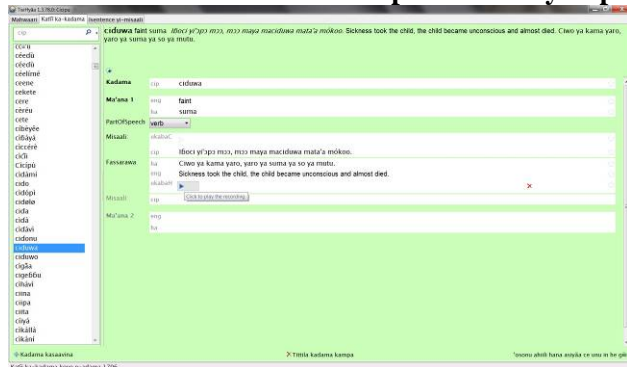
TshiNyika 1.3.78.0 Cicipa

Mahawari | Katfi ka-kadama | Isentence yi-misaali

cip

ccuru
céedü
céedü
céelimé
ceene
cekete
cere
cereu
cete
cibéyée
ciBáyá
ciccéré
cicli
Cicipú
cidámi
cido
cidópi
cidølø
cida
cidá
cidávi
cidonu
ciduwa
ciduwo
cigãa
cigeBBu
cihávi
cima
ciipa
ciita
ciiyá
cikáIlá
cikáni

ciduwa faint suma Iɓoci yi'ɔpɔ mɔɔ, mɔɔ maya macíduwa mata'a mókoo. Sickness took the child, the child became unconscious and almost died. Ciwo ya kama yaro, yaro ya suma ya so ya mutu.

Kadama | cip | ciduwa

Ma'ana 1 | eng | faint
ha | suma

PartOfSpeech | verb

Misaali | okabaC
cip | Iɓoci yi'ɔpɔ mɔɔ, mɔɔ maya macíduwa mata'a mókoo.
Fassarawa | ha | Ciwo ya kama yaro, yaro ya suma ya so ya mutu.
eng | Sickness took the child, the child became unconscious and almost died.
okabaM
Click to play the recording.

Misaali | cip

Ma'ana 2 | eng
ha

Kadama kasaavina | Tittila kadama kampa | 'osonu ahidi hana asiyãa ce sinu in he gik

Katfi ka-kadama kona n-adama 1,206